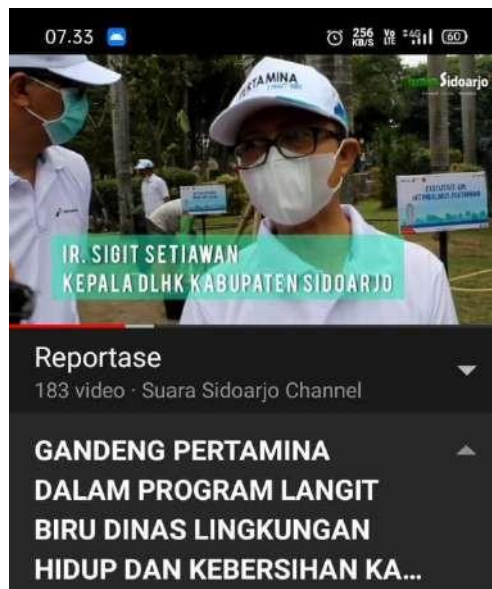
07.33 256 KB/S Vo LTE 4G 60

PERTAMINA

Sidoarjo

EXECUTIVE

IR. SIGIT SETIAWAN
KEPALA DLHK KABUPATEN SIDOARJO

Reportase
183 video · Suara Sidoarjo Channel

GANDENG PERTAMINA DALAM PROGRAM LANGIT BIRU DINAS LINGKUNGAN HIDUP DAN KEBERSIHAN KA...